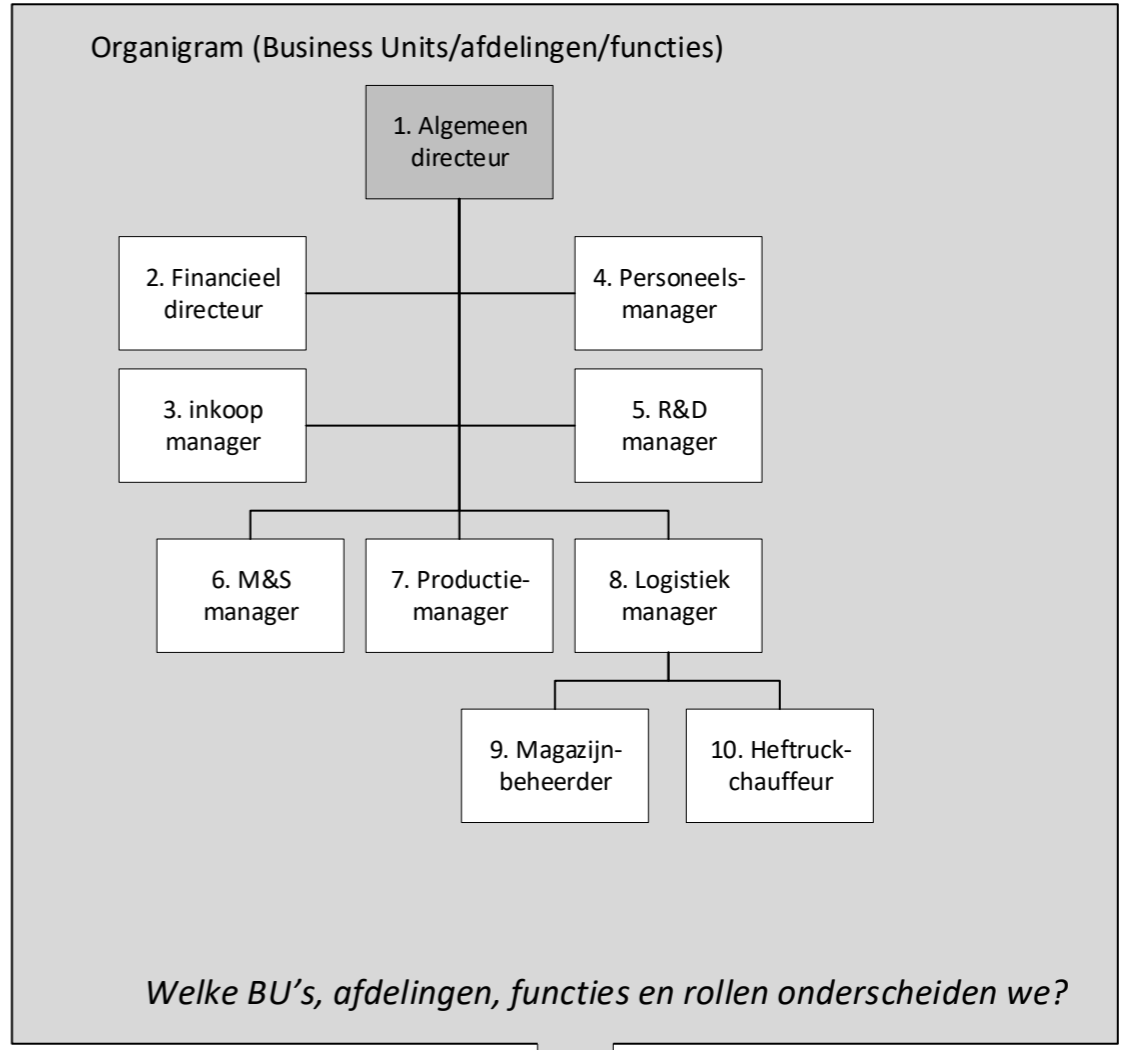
Organigram (Business Units/afdelingen/functies)

1. Algemeen directeur

2. Financieel directeur

4. Personeelsmanager

3. inkoop manager

5. R&D manager

6. M&S manager

7. Productiemanager

8. Logistiek manager

9. Magazijnbeheerder

10. Heftruckchauffeur

Welke BU’s, afdelingen, functies en rollen onderscheiden we?